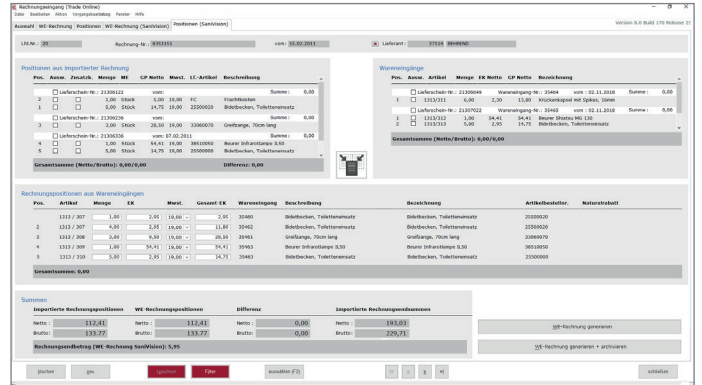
Rechnungseingang (Trade Online)
Datei Bearbeiten Aktion Vorgangsbearbeitung Fenster Hilfe
Version 8.0 Build 170 Release 2?
Zentral WE-Rechnung Positionen WE-Rechnung (SaniVision) Positionen (SaniVision)

Lfd.Nr.: 20 Rechnung-Nr.: 8351553 vom: 15.02.2011 Lieferant: 37114 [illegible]

Positionen aus importierter Rechnung
Pos. Ausw. Zusatzk. Menge ME GP Netto Mwst. Lf.-Artikel Beschreibung
Lieferschein-Nr.: 21306122 vom: Summe: 0,00
2 1,00 Stück 3,00 10,00 FC Frischbecken
1 1,00 Stück 14,75 10,00 25500020 Bidetbecken, Toiletteneinsatz
Lieferschein-Nr.: 21306236 vom: Summe: 0,00
3 1,00 Stück 28,50 19,00 33060070 Greifzange, 70cm lang
Lieferschein-Nr.: 21306536 vom: 07.02.2011 Summe: 0,00
4 1,00 Stück 54,41 19,00 38610050 Beurer Infrarotlampe 3,50
5 1,00 Stück 14,75 19,00 25500000 Bidetbecken, Toiletteneinsatz
Gesamtsumme (Netto/Brutto): 0,00/0,00 Differenz: 0,00

Wareneingänge
Pos. Ausw. Artikel Menge EK Netto GP Netto Bezeichnung
Lieferschein-Nr.: 21306649 Wareneingang-Nr.: 35464 vom: 02.11.2018 Summe: 0,00
1 1313/311 6,00 2,30 13,80 Krückenkopol mit Spikes, 16mm
Lieferschein-Nr.: 21307022 Wareneingang-Nr.: 35469 vom: 02.11.2018 Summe: 0,00
1 1313/312 1,00 54,41 54,41 Beurer Shiatsu MG 130
2 1313/313 5,00 2,95 14,75 Bidetbecken, Toiletteneinsatz
Gesamtsumme (Netto/Brutto): 0,00/0,00

Rechnungspositionen aus Wareneingängen
| Pos. | Artikel | Menge | EK | Mwst. | Gesamt-EK | Wareneingang | Beschreibung | Bezeichnung | Artikelbesteller. | Naturalrabatt |
|---|---|---|---|---|---|---|---|---|---|---|
| | 1313 / 307 | 1,00 | 2,95 | 19,00 | 2,95 | 35460 | Bidetbecken, Toiletteneinsatz | Bidetbecken, Toiletteneinsatz | 25500020 | |
| 2 | 1313 / 307 | 4,00 | 2,95 | 19,00 | 11,80 | 35462 | Bidetbecken, Toiletteneinsatz | Bidetbecken, Toiletteneinsatz | 25500020 | |
| 3 | 1312 / 308 | 3,00 | 8,50 | 19,00 | 28,50 | 35461 | Greifzange, 70cm lang | Greifzange, 70cm lang | 33060070 | |
| 4 | 1313 / 309 | 1,00 | 54,41 | 19,00 | 54,41 | 35463 | Beurer Infrarotlampe 3,50 | Beurer Infrarotlampe 3,50 | 38610050 | |
| 5 | 1313 / 310 | 5,00 | 2,95 | 19,00 | 14,75 | 35463 | Bidetbecken, Toiletteneinsatz | Bidetbecken, Toiletteneinsatz | 25500000 | |
Gesamtsumme: 0,00

Summen
Importierte Rechnungspositionen WE-Rechnungspositionen Differenz Importierte Rechnungsendsummen
Netto: 112,41 Netto: 112,41 Netto: 0,00 Netto: 193,03
Brutto: 133,77 Brutto: 133,77 Brutto: 0,00 Brutto: 229,71
Rechnungsendbetrag (WE-Rechnung SaniVision): 5,95
WE-Rechnung generieren
WE-Rechnung generieren + archivieren

Suchen Neu Speichern Filter auswählen (F2) schließen